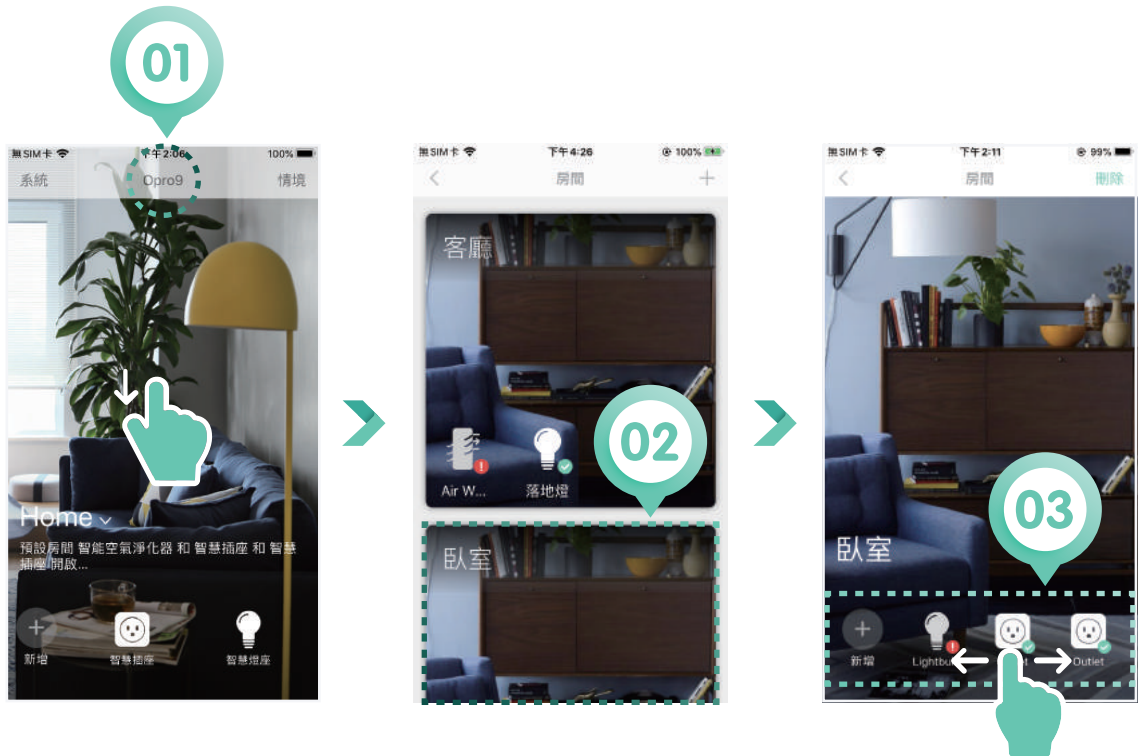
01

無SIM卡 下午2:06 100%
系統 Opro9 情境

Home

預設房間 智能空氣淨化器 和 智慧插座 和 智慧插座 開啟...

新增 智慧插座 智慧燈座

無SIM卡 下午4:26 100%
房間

客廳

Air W... 落地燈

02

臥室

無SIM卡 下午2:11 99%
房間 刪除

臥室

03

新增 Lightbu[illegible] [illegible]t Outlet